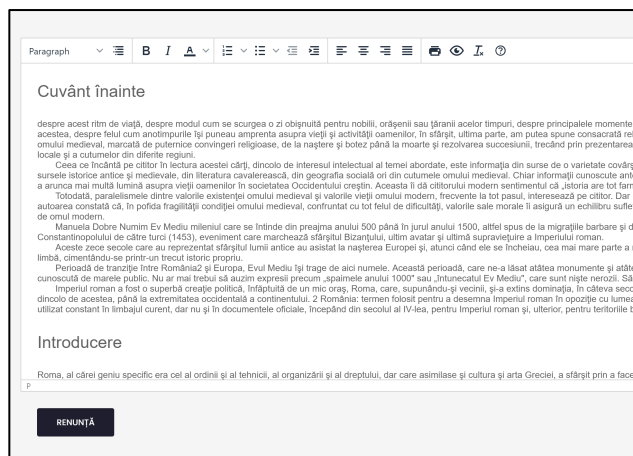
Paragraph

Cuvânt înainte

despre acest ritm de viață, despre modul cum se scurgea o zi obișnuită pentru nobilii, orășenii sau țăranii acelor timpuri, despre principalele momente acestea, despre felul cum anotimpurile își puneau amprenta asupra vieții și activității oamenilor, în sfârșit, ultima parte, am putea spune consacrată rel omului medieval, marcată de puternice convingeri religioase, de la naștere și botez până la moarte și rezolvarea succesiunii, trecând prin prezentarea locale și a cutumelor din diferite regiuni.

Ceea ce încântă pe cititor în lectura acestei cărți, dincolo de interesul intelectual al temei abordate, este informația din surse de o varietate covârș sursele istorice antice și medievale, din literatura cavalerească, din geografia socială ori din cutumele omului medieval. Chiar informații cunoscute ante a arunca mai multă lumină asupra vieții oamenilor în societatea Occidentului creștin. Aceasta îi dă cititorului modern sentimentul că „istoria are tot farm

Totodată, paralelismele dintre valorile existenței omului medieval și valorile vieții omului modern, frecvente la tot pasul, interesează pe cititor. Dar autoarea constată că, în pofida fragilității condiției omului medieval, confruntat cu tot felul de dificultăți, valorile sale morale îi asigură un echilibru sufle de omul modern.

Manuela Dobre Numim Ev Mediu mileniul care se întinde din preajma anului 500 până în jurul anului 1500, altfel spus de la migrațiile barbare și d Constantinopolului de către turci (1453), eveniment care marchează sfârșitul Bizanțului, ultim avatar și ultimă supraviețuire a Imperiului roman.

Aceste zece secole care au reprezentat sfârșitul lumii antice au asistat la nașterea Europei și, atunci când ele se încheiau, cea mai mare parte a r limbă, cimentându-se printr-un trecut istoric propriu.

Perioadă de tranziție între România2 și Europa, Evul Mediu își trage de aici numele. Această perioadă, care ne-a lăsat atâtea monumente și atâte cunoscută de marele public. Nu ar mai trebui să auzim expresii precum „spaimele anului 1000" sau „întunecatul Ev Mediu", care sunt niște nerozii. Să

Imperiul roman a fost o superbă creație politică, înfăptuită de un mic oraș, Roma, care, supunându-și vecinii, și-a extins dominația, în câteva seco dincolo de acestea, până la extremitatea occidentală a continentului. 2 România: termen folosit pentru a desemna Imperiul roman în opoziție cu lumea utilizat constant în limbajul curent, dar nu și în documentele oficiale, începând din secolul al IV-lea, pentru Imperiul roman și, ulterior, pentru teritoriile b

Introducere

Roma, al cărei geniu specific era cel al ordinii și al tehnicii, al organizării și al dreptului, dar care asimilase și cultura și arta Greciei, a sfârșit prin a face

P

RENUNȚĂ